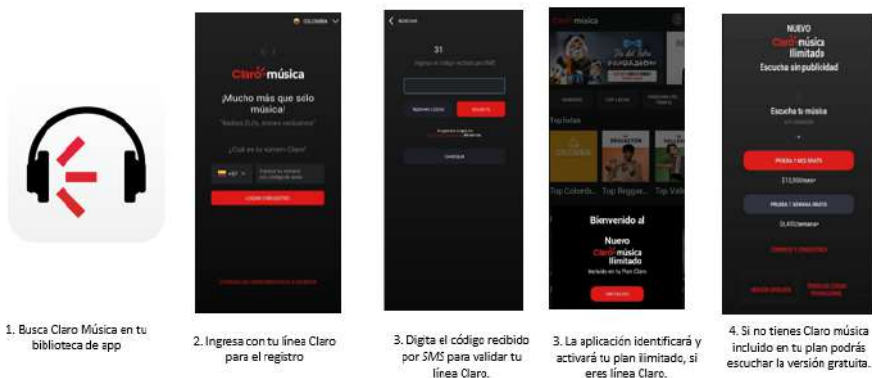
COLOMBIA

Claro música

¡Mucho más que sólo música!

Ingresar

Claro música

Bienvenido al

Nuevo Claro música ilimitado

NUEVO

Claro música ilimitada

Escucha sin publicidad

Escucha tu música

PRUEBA 1 MES GRATIS

PRUEBA 1 SEMANA GRATIS

Top Colombia

Top Reggaeton

1. Busca Claro Música en tu biblioteca de app

2. Ingresa con tu línea Claro para el registro

3. Digita el código recibido por SMS para validar tu línea Claro.

3. La aplicación identificará y activará tu plan ilimitado, si eres línea Claro.

4. Si no tienes Claro música incluido en tu plan podrás escuchar la versión gratuita.